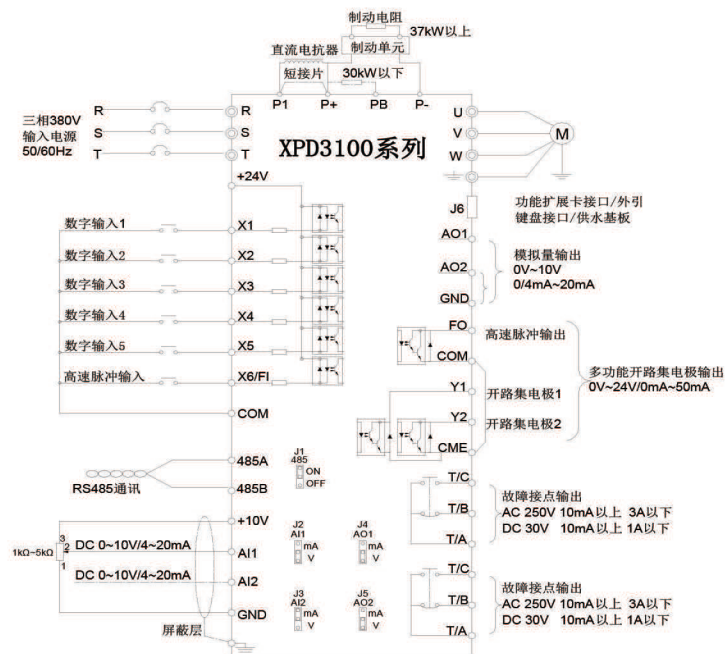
制动电阻
37kW以上
直流电抗器
制动单元
短接片
30kW以下
P1 P+ PB P-
三相380V
输入电源
50/60Hz
R
S
T
R
S
T
XPD3100系列
U
V
W
M
+24V
J6
功能扩展卡接口/外引
键盘接口/供水基板
数字输入1
X1
数字输入2
X2
数字输入3
X3
数字输入4
X4
数字输入5
X5
高速脉冲输入
X6/FI
COM
AO1
AO2
GND
模拟量输出
0V~10V
0/4mA~20mA
FO
COM
高速脉冲输出
多功能开路集电极输出
0V~24V/0mA~50mA
Y1
开路集电极1
Y2
开路集电极2
CME
485A
485B
J1
485
ON
OFF
RS485通讯
+10V
J2
AI1
mA
V
J4
AO1
mA
V
1kΩ~5kΩ
3
2
1
DC 0~10V/4~20mA
AI1
DC 0~10V/4~20mA
AI2
J3
AI2
mA
V
J5
AO2
mA
V
GND
屏蔽层
T/C
T/B
T/A
故障接点输出
AC 250V 10mA以上 3A以下
DC 30V 10mA以上 1A以下
T/C
T/B
T/A
故障接点输出
AC 250V 10mA以上 3A以下
DC 30V 10mA以上 1A以下